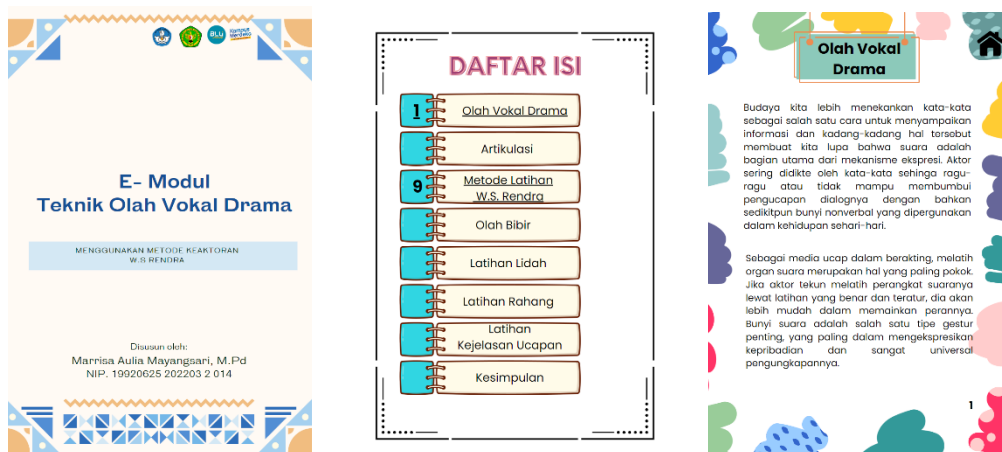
E- Modul
Teknik Olah Vokal Drama

MENGGUNAKAN METODE KEAKTORAN
W.S RENDRA

Disusun oleh:
Marrisa Aulia Mayangsari, M.Pd
NIP. 19920625 202203 2 014

DAFTAR ISI

1 Olah Vokal Drama
Artikulasi
9 Metode Latihan W.S. Rendra
Olah Bibir
Latihan Lidah
Latihan Rahang
Latihan Kejelasan Ucapan
Kesimpulan

Olah Vokal Drama

Budaya kita lebih menekankan kata-kata sebagai salah satu cara untuk menyampaikan informasi dan kadang-kadang hal tersebut membuat kita lupa bahwa suara adalah bagian utama dari mekanisme ekspresi. Aktor sering didikte oleh kata-kata sehingga ragu-ragu atau tidak mampu membumbui pengucapan dialognya dengan bahkan sedikitpun bunyi nonverbal yang dipergunakan dalam kehidupan sehari-hari.

Sebagai media ucap dalam berakting, melatih organ suara merupakan hal yang paling pokok. Jika aktor tekun melatih perangkat suaranya lewat latihan yang benar dan teratur, dia akan lebih mudah dalam memainkan perannya. Bunyi suara adalah salah satu tipe gestur penting, yang paling dalam mengekspresikan kepribadian dan sangat universal pengungkapannya.

1